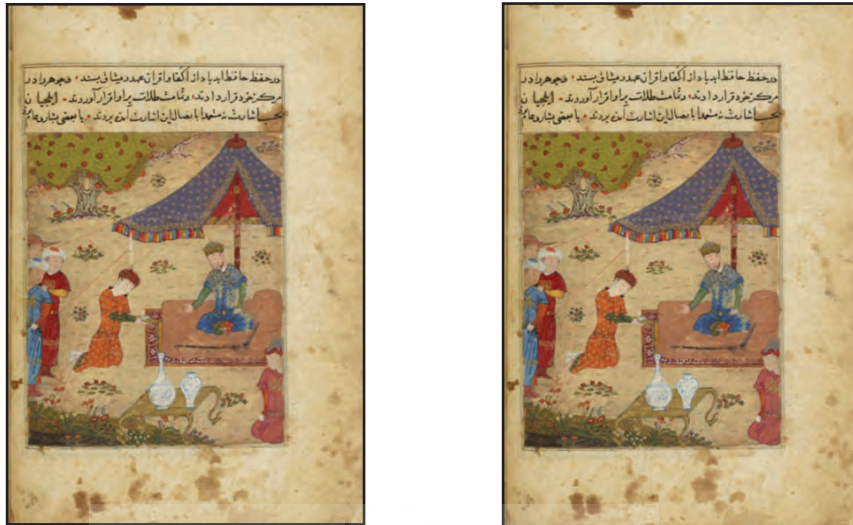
در حفظ حافظ ابداد از آنکه او از ان عهد و پیمان بستند • وجه مراد در
مرکز خود قرار داد و رتمامت طلالت بر او از آوردند • الجمیان
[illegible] اشارت نمشهدا با بصالان اشارت آمد بردند • با بعضی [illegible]

در حفظ حافظ ابداد از آنکه او از ان عهد و پیمان بستند • وجه مراد در
مرکز خود قرار داد و رتمامت طلالت بر او از آوردند • الجمیان
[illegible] اشارت نمشهدا با بصالان اشارت آمد بردند • با بعضی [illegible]